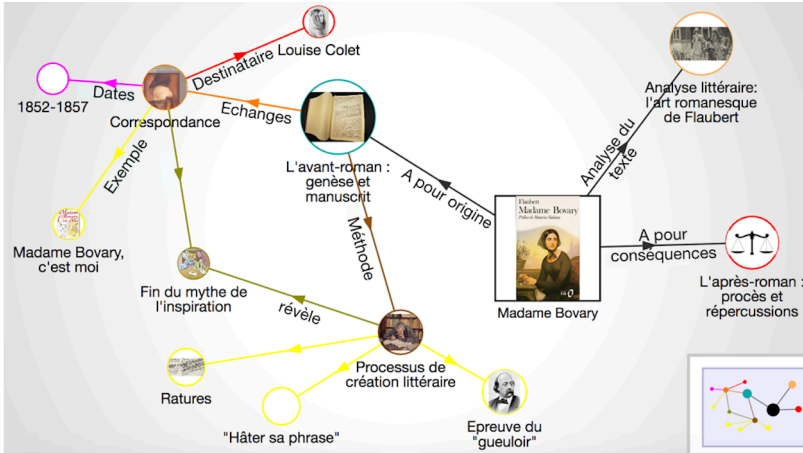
Destinataire Louise Colet

1852-1857

Dates

Correspondance

Echanges

Exemple

Madame Bovary, c'est moi

Fin du mythe de l'inspiration

L'avant-roman : genèse et manuscrit

Méthode

A pour origine

Analyse littéraire: l'art romanesque de Flaubert

Analyse du texte

Flaubert
Madame Bovary

A pour conséquences

L'après-roman : procès et répercussions

Madame Bovary

révèle

Processus de création littéraire

Ratures

"Hâter sa phrase"

Epreuve du "gueuloir"